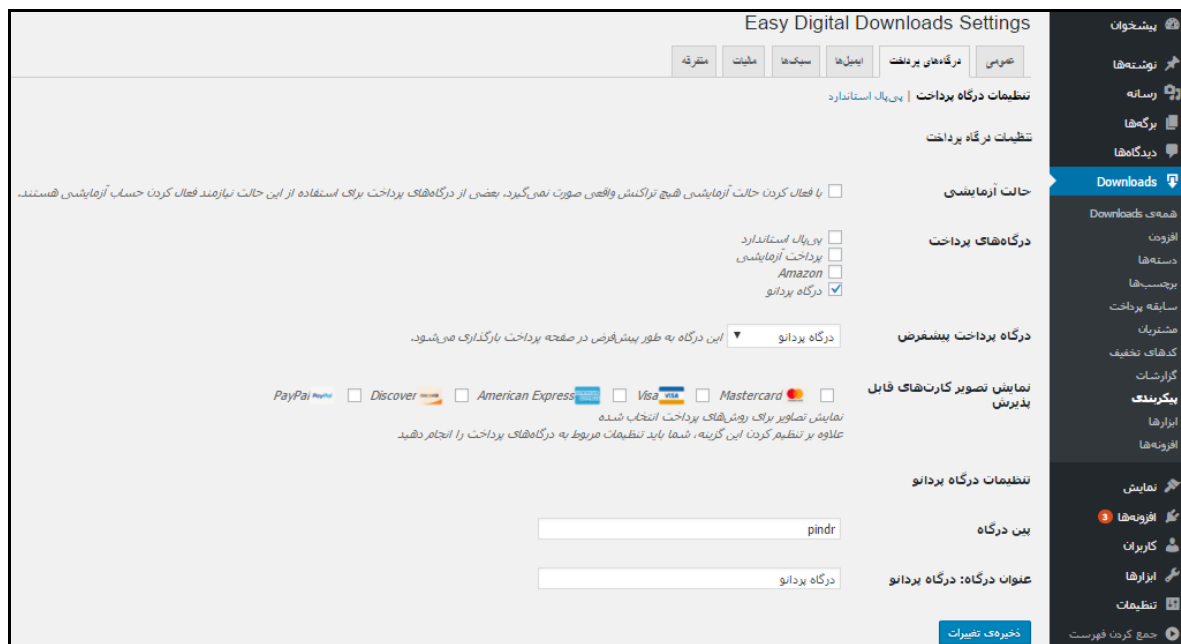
Easy Digital Downloads Settings

عمومی | درگاه‌های پرداخت | ایمیل‌ها | سبک‌ها | مالیات | متفرقه

تنظیمات درگاه پرداخت | پی‌پال استاندارد

تنظیمات درگاه پرداخت

حالت آزمایشی
با فعال کردن حالت آزمایشی هیچ تراکنش واقعی صورت نمی‌گیرد. بعضی از درگاه‌های پرداخت برای استفاده از این حالت نیازمند فعال کردن حساب آزمایشی هستند.

درگاه‌های پرداخت
پی‌پال استاندارد
پرداخت آزمایشی
Amazon
درگاه پردانو

درگاه پرداخت پیشفرض
درگاه پردانو ▼ این درگاه به طور پیش‌فرض در صفحه پرداخت بارگذاری می‌شود.

نمایش تصویر کارت‌های قابل پذیرش
Mastercard Visa American Express Discover PayPal
نمایش تصاویر برای روش‌های پرداخت انتخاب شده
علاوه بر تنظیم کردن این گزینه، شما باید تنظیمات مربوط به درگاه‌های پرداخت را انجام دهید

تنظیمات درگاه پردانو

پین درگاه
pindr

عنوان درگاه: درگاه پردانو
درگاه پردانو

ذخیره‌ی تغییرات

پیشخوان
نوشته‌ها
رسانه
برگه‌ها
دیدگاه‌ها
Downloads
همه‌ی Downloads
افزودن
دسته‌ها
برچسب‌ها
سابقه پرداخت
مشتریان
کدهای تخفیف
گزارشات
پیکربندی
ابزارها
افزونه‌ها
نمایش
افزونه‌ها 3
کاربران
ابزارها
تنظیمات
جمع کردن فهرست